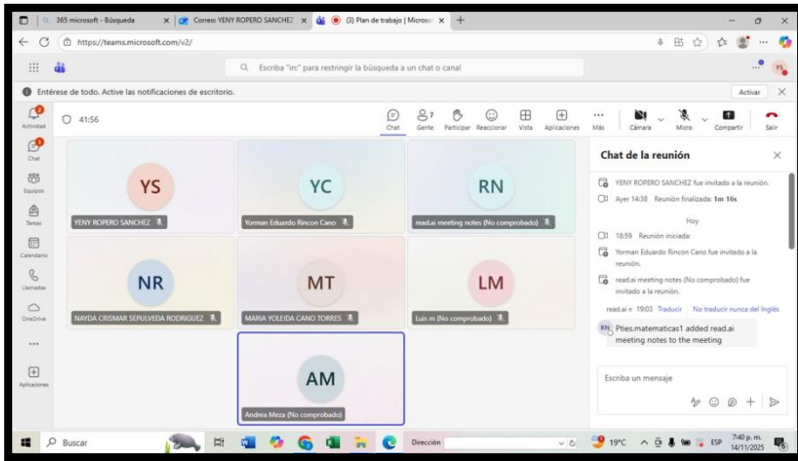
365 microsoft - Búsqueda
Correo: YENY ROPERO SANCHEZ
(3) Plan de trabajo | Microsoft
https://teams.microsoft.com/v2/
Escriba "/n" para restringir la búsqueda a un chat o canal
Entérese de todo. Active las notificaciones de escritorio.
Activar
Actividad
Chat
Equipos
Tareas
Calendario
Llamadas
OneDrive
Aplicaciones
41:56
Chat
Gente 7
Participar
Reaccionar
Vista
Aplicaciones
Más
Cámara
Micro
Compartir
Salir
YS
YENY ROPERO SANCHEZ
YC
Yorman Eduardo Rincon Cano
RN
read.ai meeting notes (No comprobado)
NR
NAYDA CRISMAR SEPULVEDA RODRIGUEZ
MT
MARIA YOLEIDA CANO TORRES
LM
Luis m (No comprobado)
AM
Andrea Meza (No comprobado)
Chat de la reunión
YENY ROPERO SANCHEZ fue invitado a la reunión.
Ayer 14:38 Reunión finalizada: 1m 16s
Hoy
18:59 Reunión iniciada:
Yorman Eduardo Rincon Cano fue invitado a la reunión.
read.ai meeting notes (No comprobado) fue invitado a la reunión.
read.ai n 19:03 Traducir No traducir nunca del Inglés
RN Pties.matematicas1 added read.ai meeting notes to the meeting
Escriba un mensaje
Buscar
Dirección
19°C
ESP
7:40 p. m.
14/11/2025